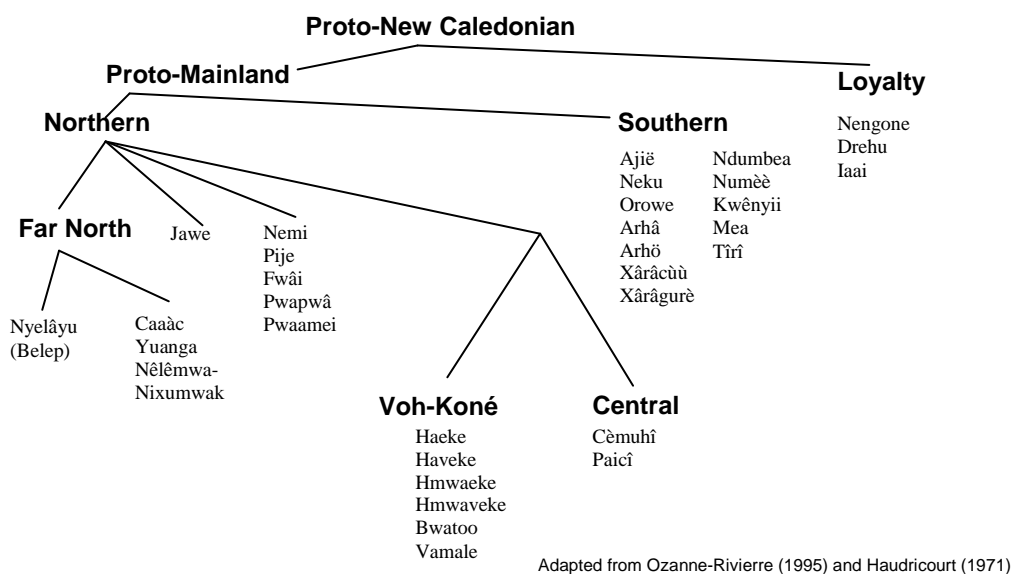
Proto-New Caledonian

Proto-Mainland

Loyalty

Nengone
Drehu
Iaai

Northern

Southern

Ajië
Neku
Orowe
Arhâ
Arhö
Xârâcùù
Xârâgurè

Ndumbea
Numèè
Kwênyii
Mea
Tîrî

Far North

Jawe

Nemi
Pije
Fwâi
Pwapwâ
Pwaamei

Nyelâyu
(Belep)

Caaàc
Yuanga
Nêlêmwa-Nixumwak

Voh-Koné

Haeke
Haveke
Hmwaeke
Hmwaveke
Bwatoo
Vamale

Central

Cèmuhî
Paicî

Adapted from Ozanne-Rivierre (1995) and Haudricourt (1971)